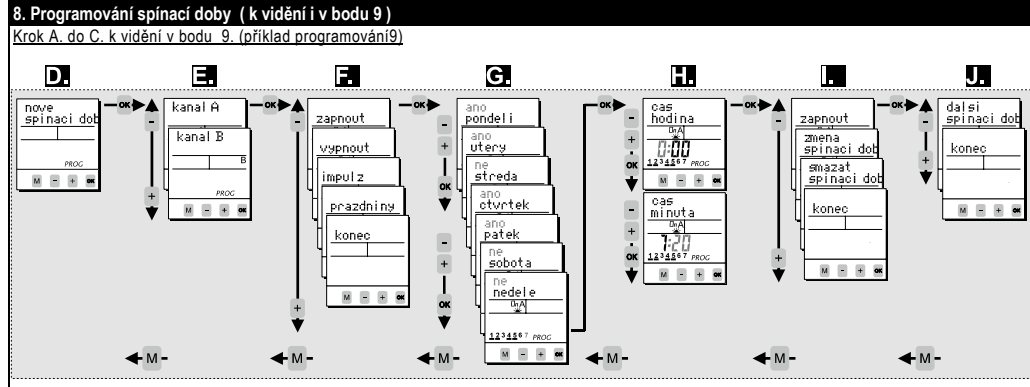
8. Programování spínací doby ( k vidění i v bodu 9 )

Krok A. do C. k vidění v bodu 9. (příklad programování9)

D.
nove spinaci dob
PROG
M - + OK

OK

E.
kanal A
kanal B
B
PROG
M - + OK

OK

F.
zapnout
vypnout
impulz
prazdniny
konec
M - + OK

OK

G.
ano pondeli
ano utery
ne streda
ano ctvrtek
ano patek
ne sobota
ne nedele
OnA
1234567 PROG
M - + OK

OK

H.
cas hodina
OnA
0:00
1234567 PROG
M - + OK
cas minuta
OnA
7:20
1234567 PROG
M - + OK

OK

I.
zapnout
zmena spinaci dob
smazat spinaci dob
konec
M - + OK

OK

J.
dalsi spinaci dob
konec
M - + OK

M M M M M M M